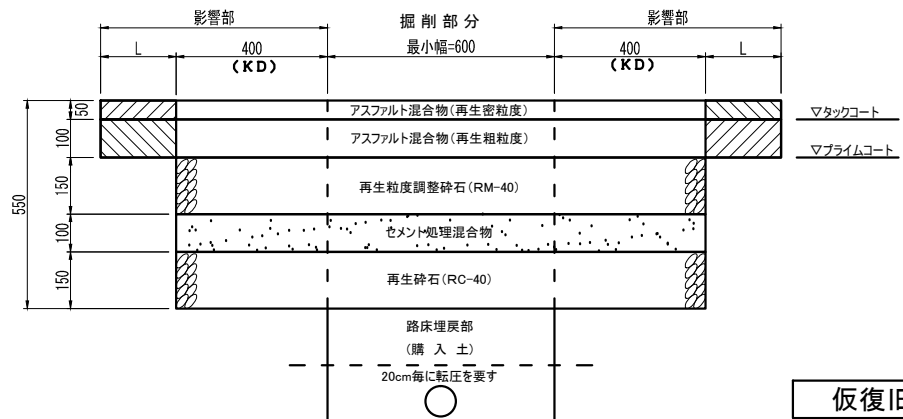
影響部

掘削部分

影響部

L

400
(KD)

最小幅=600

400
(KD)

L

50

アスファルト混合物(再生密粒度)

▽タックコート

100

アスファルト混合物(再生粗粒度)

▽プライムコート

550

150

再生粒度調整砕石(RM-40)

100

セメント処理混合物

150

再生砕石(RC-40)

路床埋戻部

(購入土)

20cm毎に転圧を要す

仮復旧